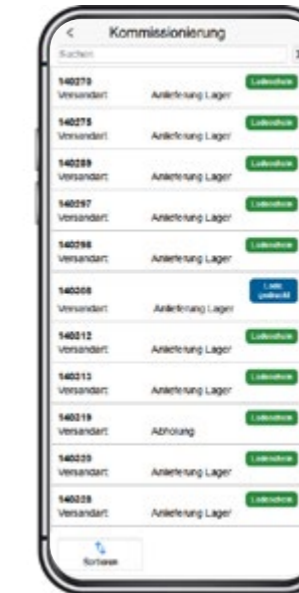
<

Kommissionierung

Suchen

140270
Versandart: Anlieferung Lager
Ladeschein

140275
Versandart: Anlieferung Lager
Ladeschein

140289
Versandart: Anlieferung Lager
Ladeschein

140297
Versandart: Anlieferung Lager
Ladeschein

140298
Versandart: Anlieferung Lager
Ladeschein

140308
Versandart: Anlieferung Lager
Lade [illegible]

140312
Versandart: Anlieferung Lager
Ladeschein

140313
Versandart: Anlieferung Lager
Ladeschein

140319
Versandart: Abholung
Ladeschein

140320
Versandart: Anlieferung Lager
Ladeschein

140328
Versandart: Anlieferung Lager
Ladeschein

Sortieren